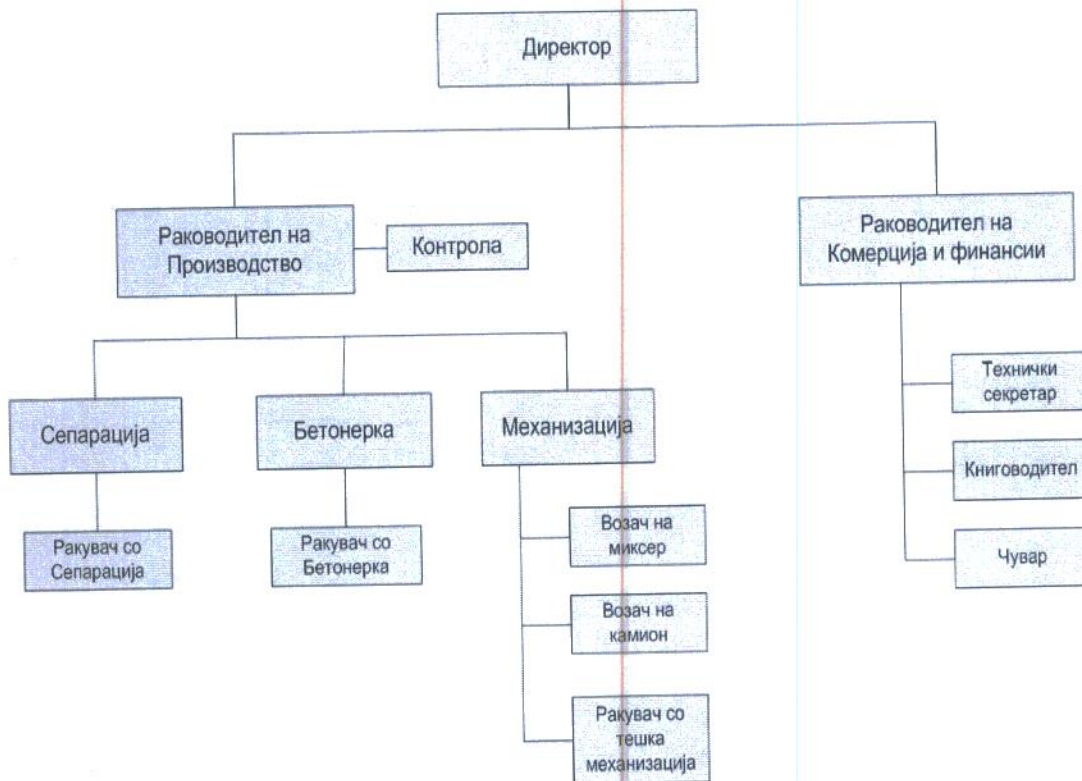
Директор

Раководител на Производство

Контрола

Раководител на Комерција и финансии

Сепарација

Бетонерка

Механизација

Технички секретар

Книговодител

Чувар

Ракувач со Сепарација

Ракувач со Бетонерка

Возач на миксер

Возач на камион

Ракувач со тешка механизација